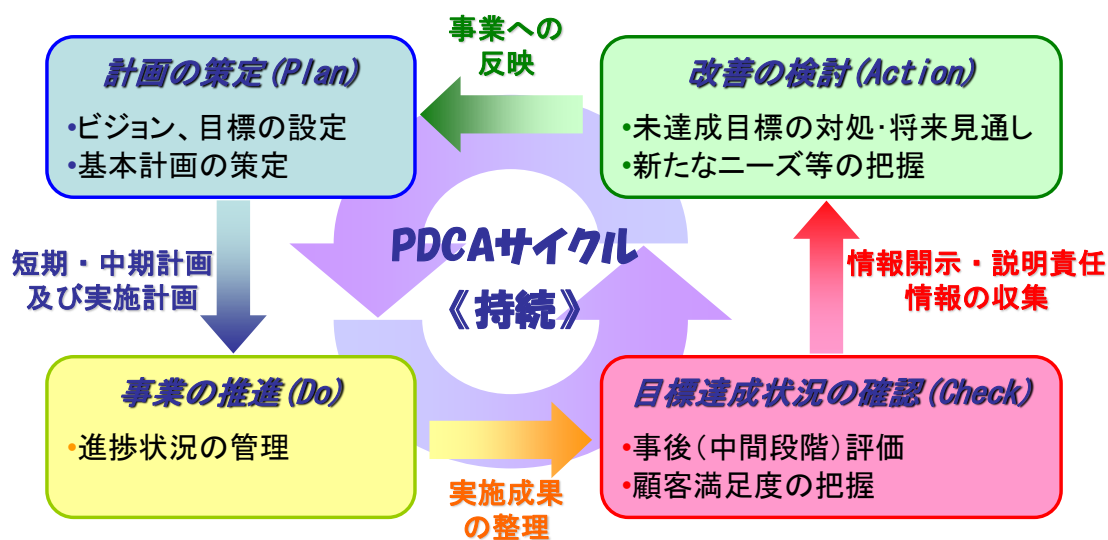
計画の策定(Plan)
•ビジョン、目標の設定
•基本計画の策定

事業への
反映

改善の検討(Action)
•未達成目標の対処·将来見通し
•新たなニーズ等の把握

短期・中期計画
及び実施計画

PDCAサイクル
《持続》

情報開示・説明責任
情報の収集

事業の推進(Do)
•進捗状況の管理

実施成果
の整理

目標達成状況の確認(Check)
•事後(中間段階)評価
•顧客満足度の把握